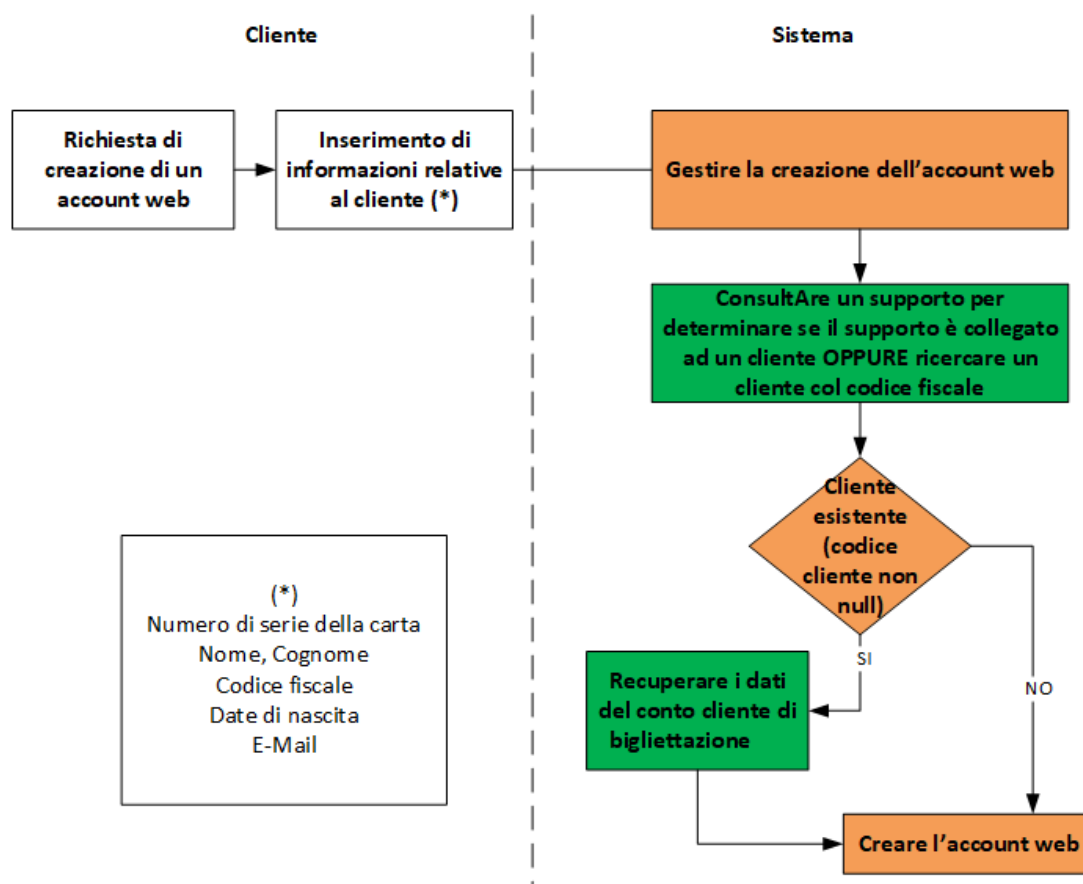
Cliente

Sistema

Richiesta di creazione di un account web

Inserimento di informazioni relative al cliente (*)

Gestire la creazione dell'account web

ConsultAre un supporto per determinare se il supporto è collegato ad un cliente OPPURE ricercare un cliente col codice fiscale

Cliente esistente (codice cliente non null)

SI

NO

Recuperare i dati del conto cliente di bigliettazione

Creare l'account web

(*)
Numero di serie della carta
Nome, Cognome
Codice fiscale
Date di nascita
E-Mail